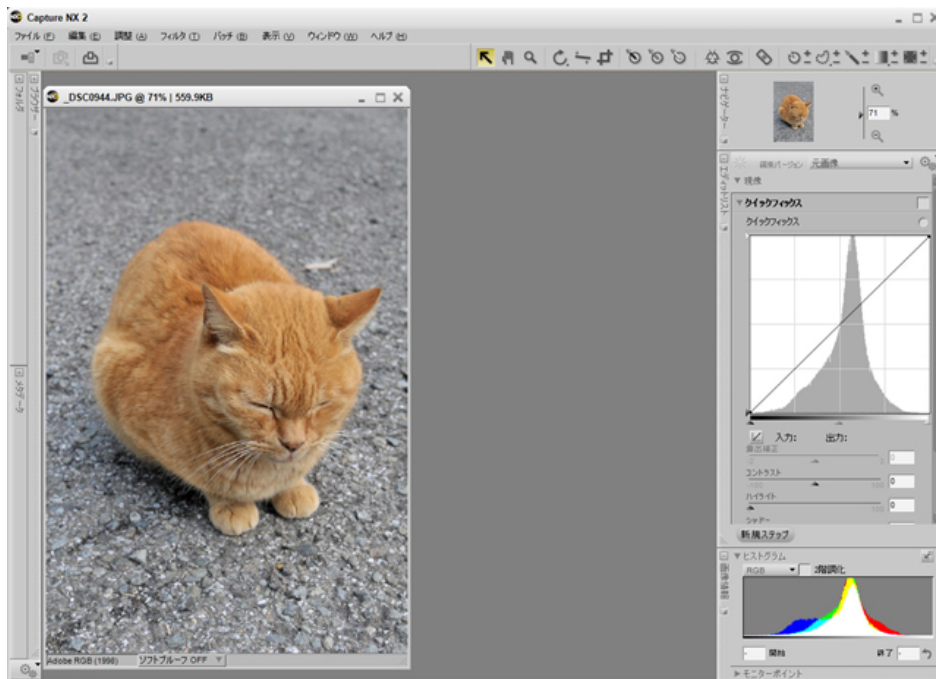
Capture NX 2

ファイル (F) 編集 (E) 調整 (A) フィルタ (T) バッチ (B) 表示 (V) ウィンドウ (W) ヘルプ (H)

フォルダ

ブラウザー

メタデータ

_DSC0944.JPG @ 71% | 559.9KB

Adobe RGB (1998)

ソフトプルーフ OFF

ナビゲーター

71 %

エディットリスト

画像バージョン 元画像

▼ 現像

▼ クイックフィックス

クイックフィックス

入力: 出力:

露出補正

0

コントラスト

0

ハイライト

0

シャドー

新規ステップ

▼ ヒストグラム

画像情報

RGB

諧調化

開始

終了

▶ モニターポイント